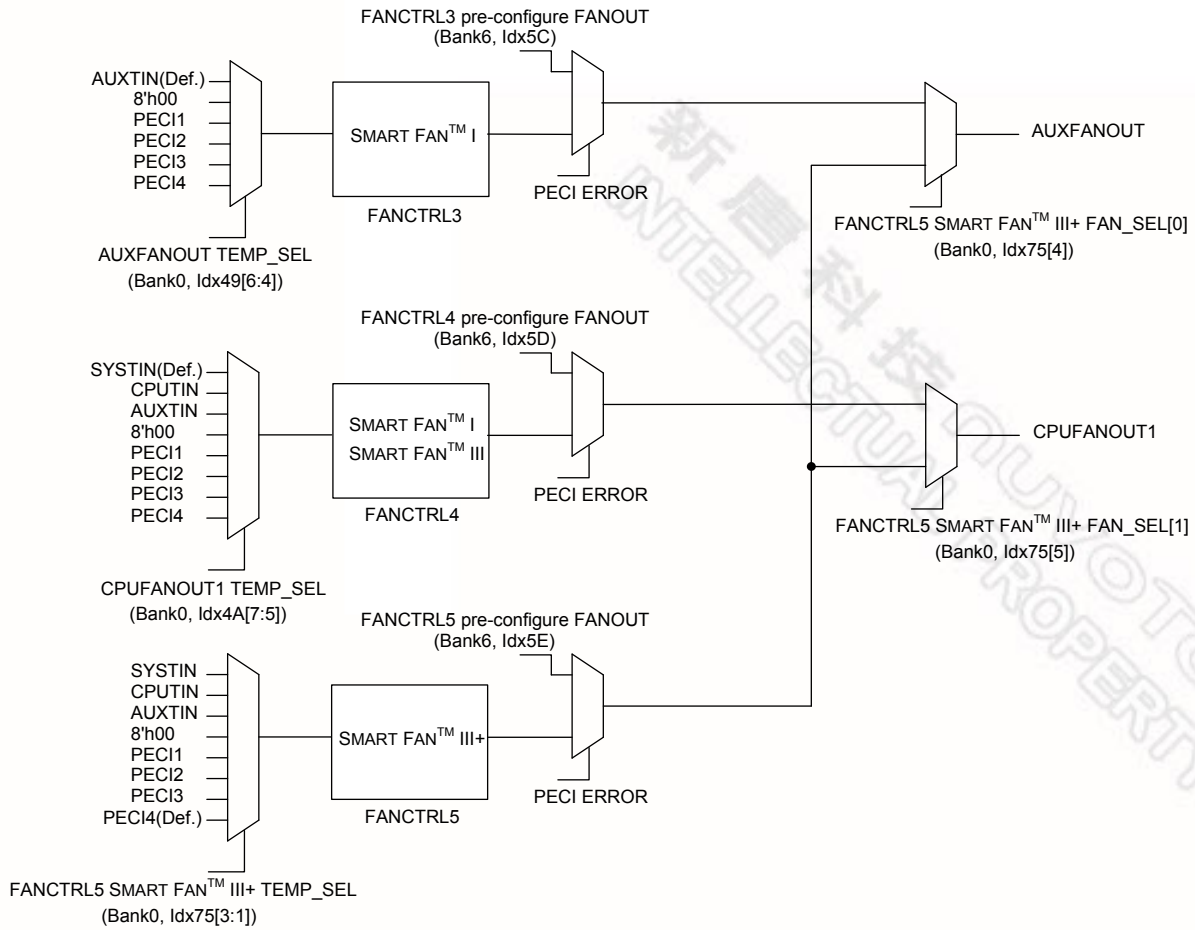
FANCTRL3 pre-configure FANOUT
(Bank6, Idx5C)

AUXTIN(Def.)
8'h00
PECI1
PECI2
PECI3
PECI4

SMART FAN$^{TM}$ I

FANCTRL3

PECI ERROR

AUXFANOUT

AUXFANOUT TEMP_SEL
(Bank0, Idx49[6:4])

FANCTRL5 SMART FAN$^{TM}$ III+ FAN_SEL[0]
(Bank0, Idx75[4])

新唐科技
NUVOTON
INTELLECTUAL PROPERTY

FANCTRL4 pre-configure FANOUT
(Bank6, Idx5D)

SYSTIN(Def.)
CPUTIN
AUXTIN
8'h00
PECI1
PECI2
PECI3
PECI4

SMART FAN$^{TM}$ I
SMART FAN$^{TM}$ III

FANCTRL4

PECI ERROR

CPUFANOUT1

FANCTRL5 SMART FAN$^{TM}$ III+ FAN_SEL[1]
(Bank0, Idx75[5])

CPUFANOUT1 TEMP_SEL
(Bank0, Idx4A[7:5])

FANCTRL5 pre-configure FANOUT
(Bank6, Idx5E)

SYSTIN
CPUTIN
AUXTIN
8'h00
PECI1
PECI2
PECI3
PECI4(Def.)

SMART FAN$^{TM}$ III+

FANCTRL5

PECI ERROR

FANCTRL5 SMART FAN$^{TM}$ III+ TEMP_SEL
(Bank0, Idx75[3:1])